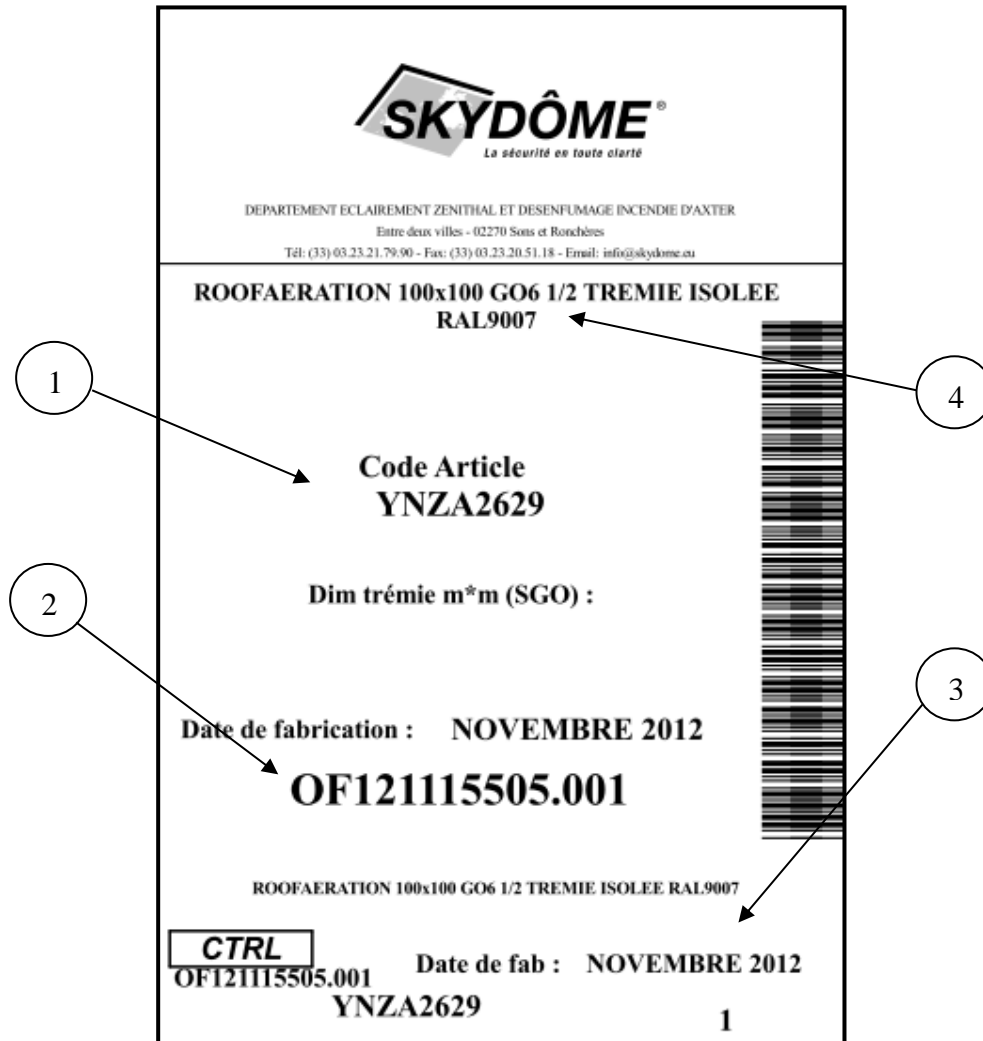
SKYDÔME®
La sécurité en toute clarté

DEPARTEMENT ECLAIREMENT ZENITHAL ET DESENFUMAGE INCENDIE D'AXTER
Entre deux villes - 02270 Sons et Ronchères
Tél: (33) 03.23.21.79.90 - Fax: (33) 03.23.20.51.18 - Email: info@skydome.eu

ROOFAERATION 100x100 GO6 1/2 TREMIE ISOLEE RAL9007

1

4

Code Article
YNZA2629

2

Dim trémie m*m (SGO) :

3

Date de fabrication : NOVEMBRE 2012

OF121115505.001

ROOFAERATION 100x100 GO6 1/2 TREMIE ISOLEE RAL9007

CTRL
OF121115505.001

Date de fab : NOVEMBRE 2012

YNZA2629

1